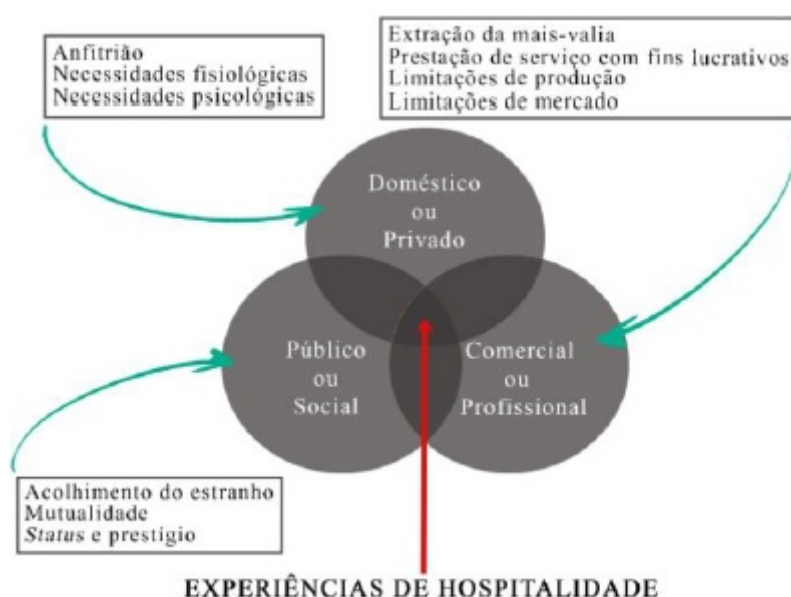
Anfitrião
Necessidades fisiológicas
Necessidades psicológicas

Extração da mais-valia
Prestação de serviço com fins lucrativos
Limitações de produção
Limitações de mercado

Doméstico
ou
Privado

Público
ou
Social

Comercial
ou
Profissional

Acolhimento do estranho
Mutualidade
*Status* e prestígio

EXPERIÊNCIAS DE HOSPITALIDADE